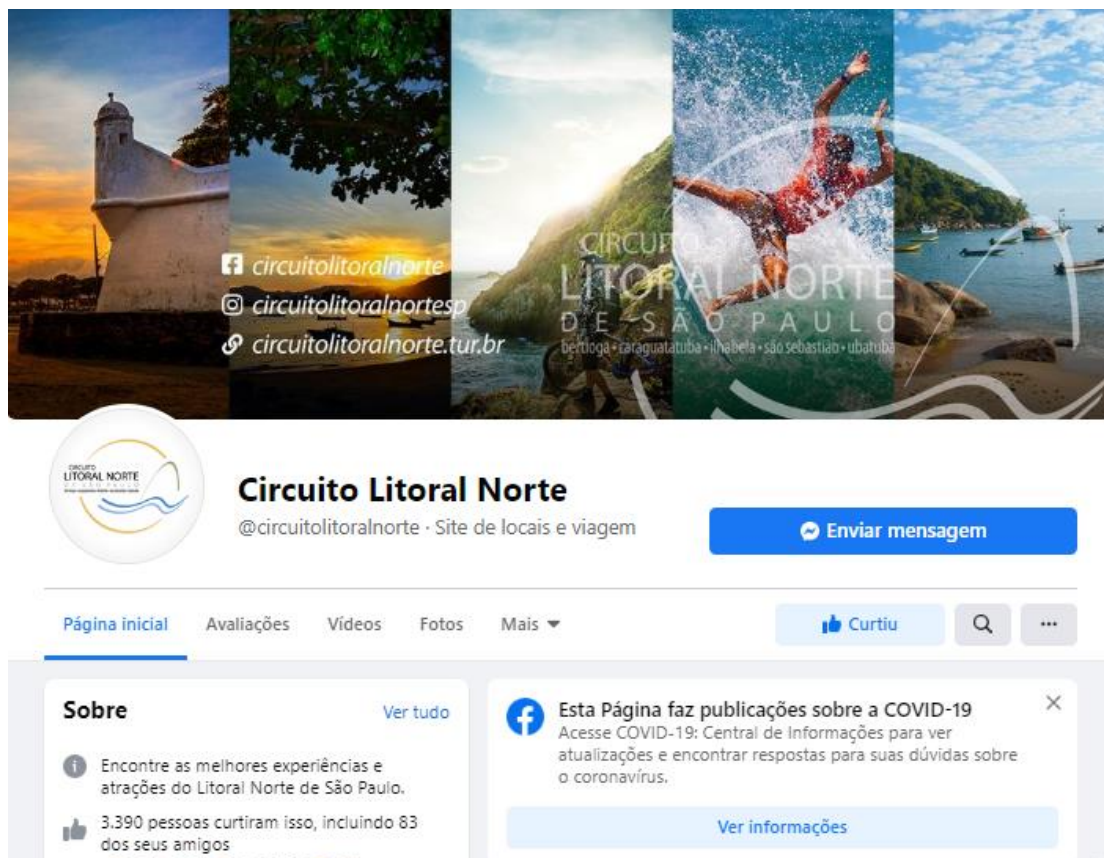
circuitolitoralnorte
circuitolitoralnortesp
circuitolitoralnorte.tur.br

CIRCUITO LITORAL NORTE DE SÃO PAULO
bertioga • caraguatatuba • ilhabela • são sebastião • ubatuba

CIRCUITO LITORAL NORTE

Circuito Litoral Norte
@circuitolitoralnorte · Site de locais e viagem

Enviar mensagem

Página inicial Avaliações Vídeos Fotos Mais

Curtiu

...

Sobre
Ver tudo

Encontre as melhores experiências e atrações do Litoral Norte de São Paulo.

3.390 pessoas curtiram isso, incluindo 83 dos seus amigos

Esta Página faz publicações sobre a COVID-19
Acesse COVID-19: Central de Informações para ver atualizações e encontrar respostas para suas dúvidas sobre o coronavírus.

Ver informações